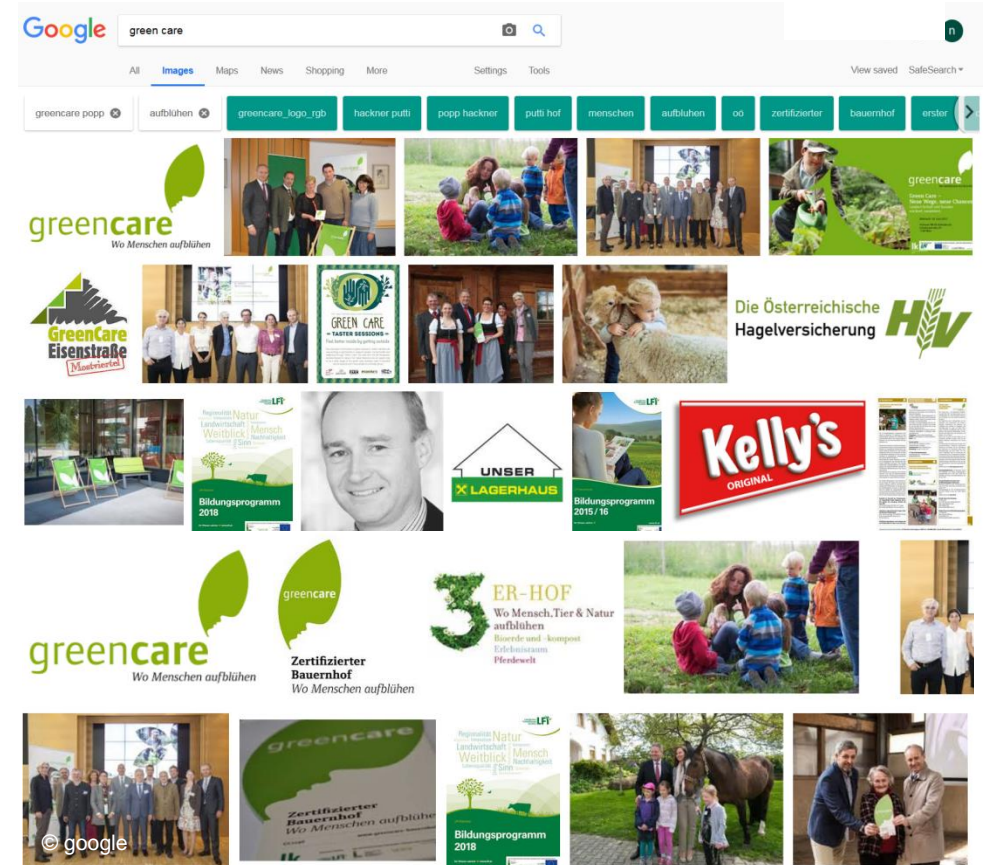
Google

green care

n

All Images Maps News Shopping More Settings Tools View saved SafeSearch

greencare popp aufblühen greencare_logo_rgb hackner putti popp hackner putti hof menschen aufbluhen oö zertifizierter bauernhof erster

greencare
Wo Menschen aufblühen

greencare
Green Care
Neue Wege, neue Chancen

GreenCare Eisenstraße Mostviertel

GREEN CARE
TASTER SESSIONS

Die Österreichische Hagelversicherung HV

LFI
Regionalität Natur Landwirtschaft Weitblick Mensch Nachhaltigkeit Sinn
Bildungsprogramm 2018

UNSER LAGERHAUS

LFI
Bildungsprogramm 2015 / 16

Kelly's ORIGINAL

greencare
Wo Menschen aufblühen

greencare
Zertifizierter Bauernhof
Wo Menschen aufblühen

3ER-HOF
Wo Mensch, Tier & Natur aufblühen
Bioerde und -kompost
Erlebnisraum
Pferdewelt

greencare
Zertifizierter Bauernhof
Wo Menschen aufblühen

LFI
Regionalität Natur Landwirtschaft Weitblick Mensch Nachhaltigkeit Sinn
Bildungsprogramm 2018

© google